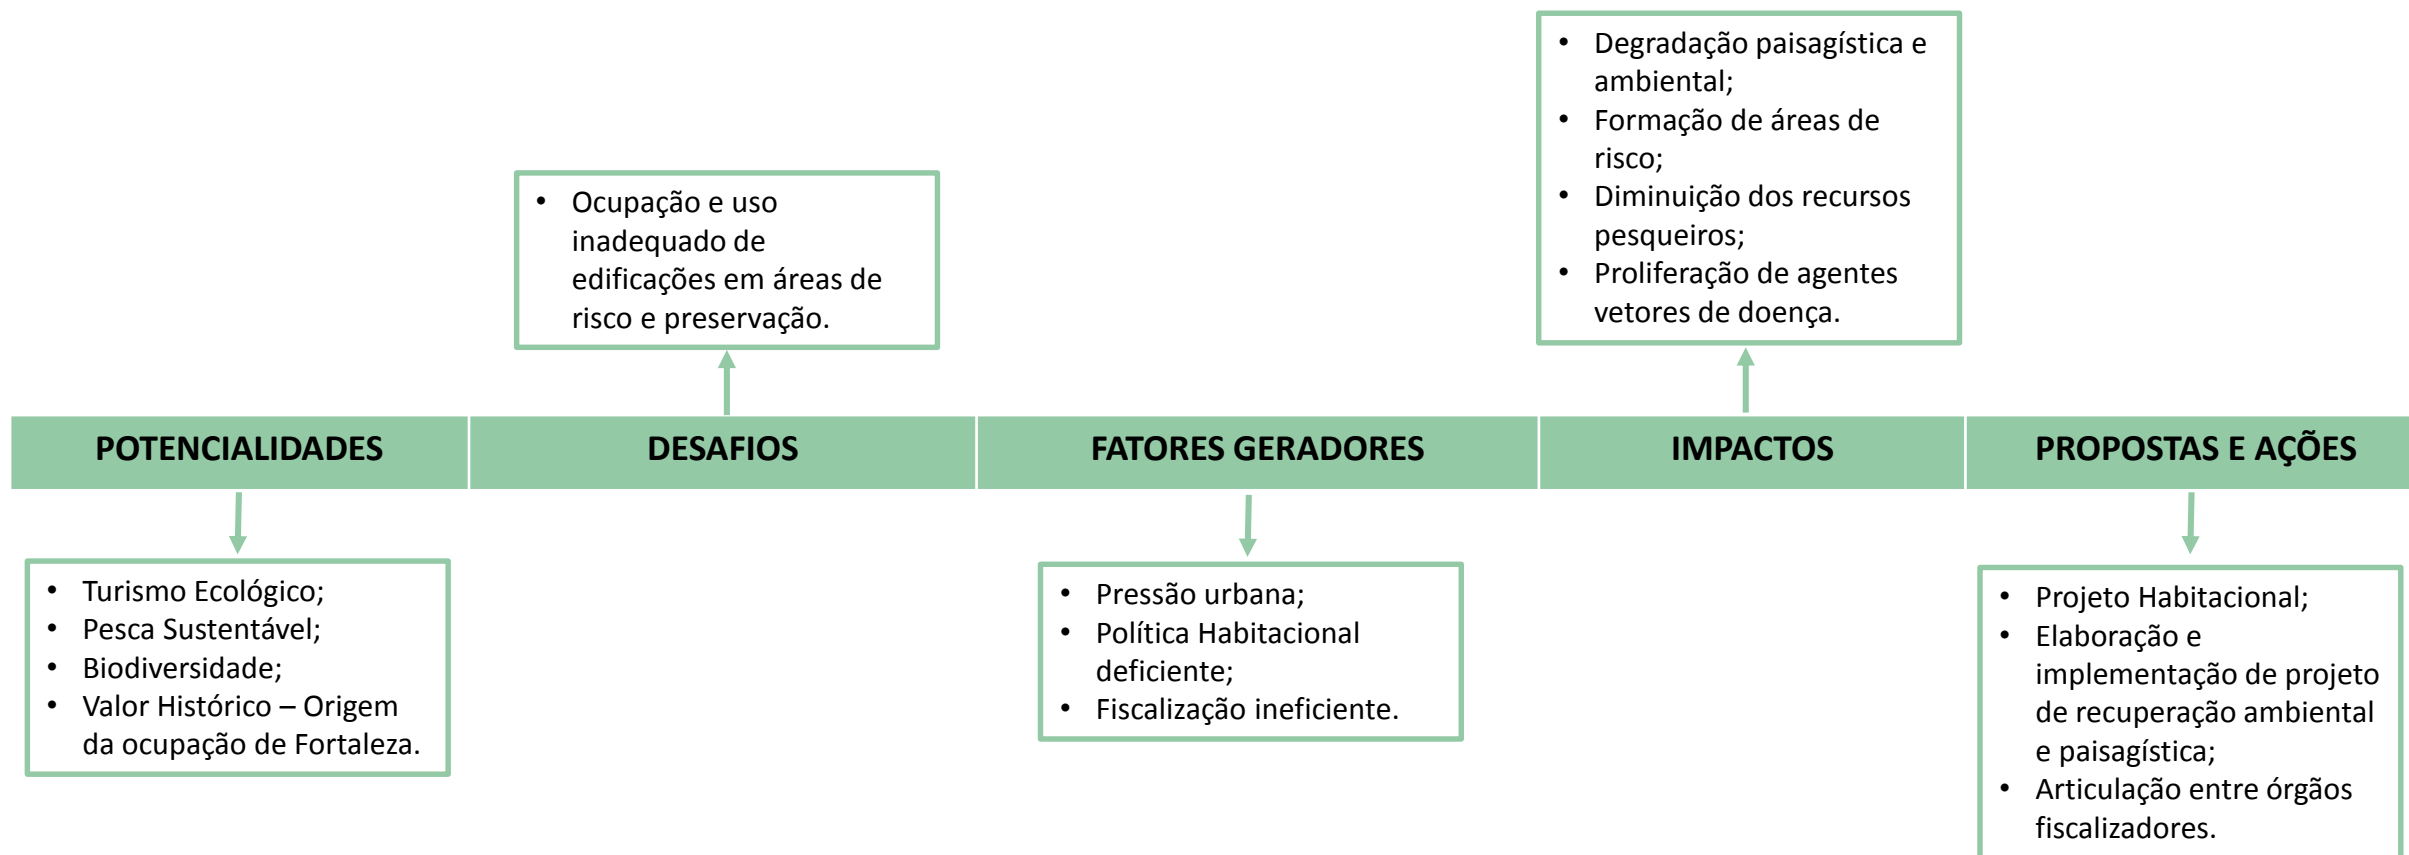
- Ocupação e uso inadequado de edificações em áreas de risco e preservação.

- Degradação paisagística e ambiental;
- Formação de áreas de risco;
- Diminuição dos recursos pesqueiros;
- Proliferação de agentes vetores de doença.

POTENCIALIDADES

DESAFIOS

FATORES GERADORES

IMPACTOS

PROPOSTAS E AÇÕES

- Turismo Ecológico;
- Pesca Sustentável;
- Biodiversidade;
- Valor Histórico – Origem da ocupação de Fortaleza.

- Pressão urbana;
- Política Habitacional deficiente;
- Fiscalização ineficiente.

- Projeto Habitacional;
- Elaboração e implementação de projeto de recuperação ambiental e paisagística;
- Articulação entre órgãos fiscalizadores.